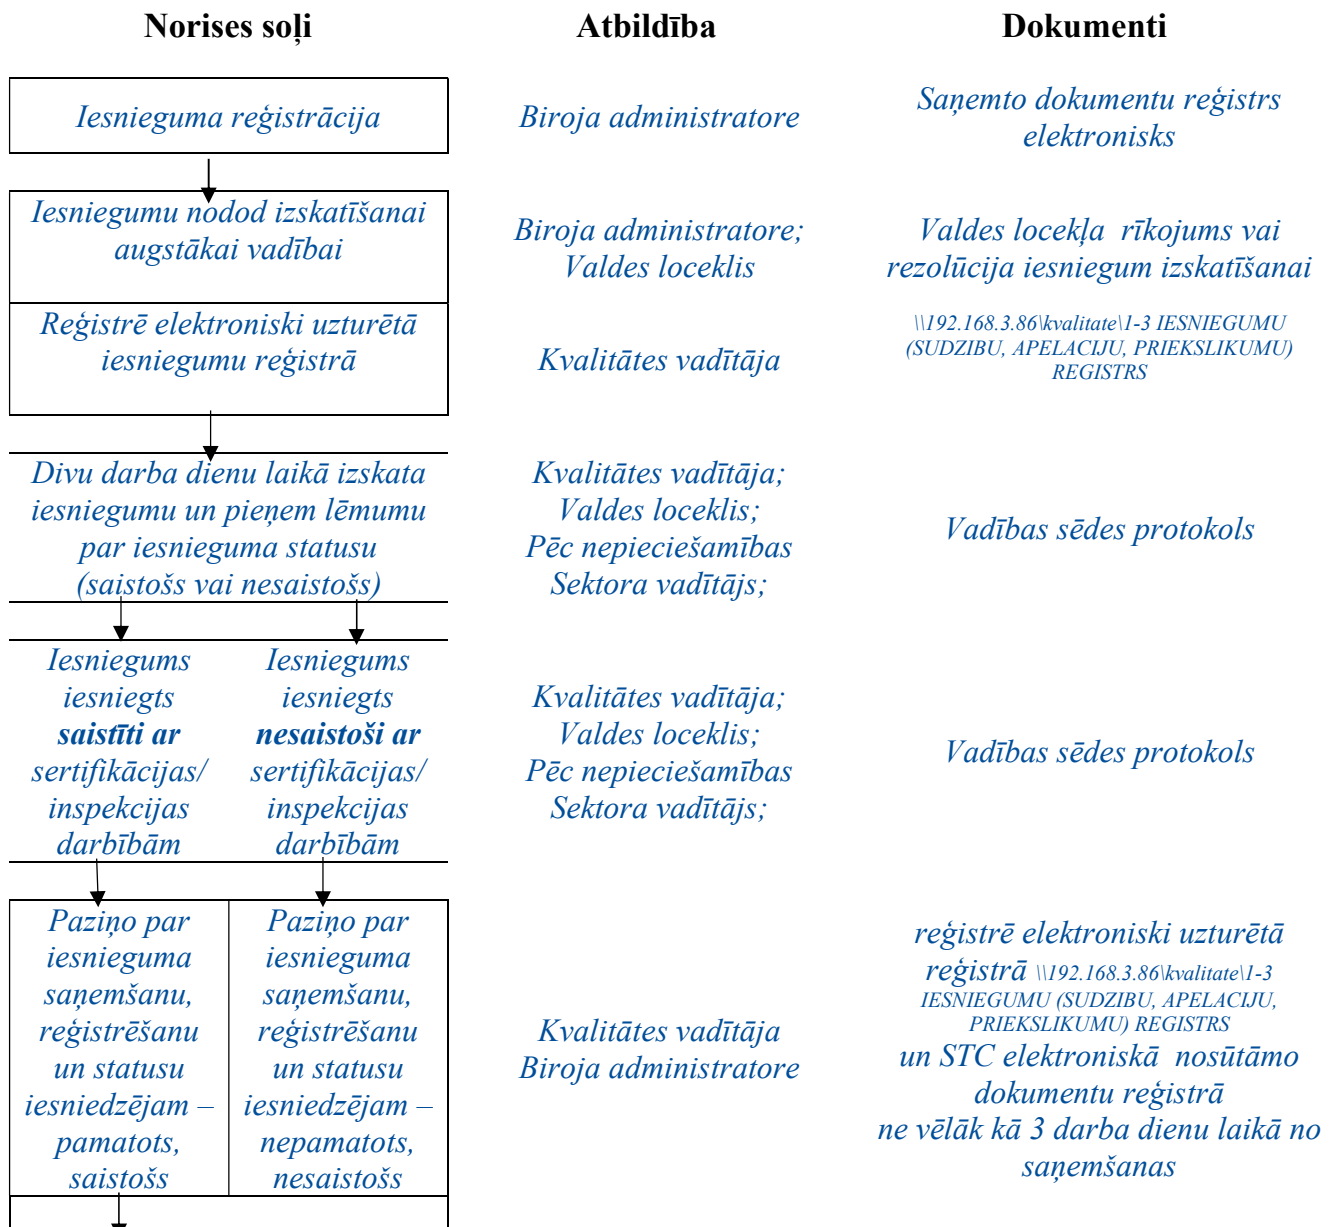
| Norises soļi | Atbildība | Dokumenti |
|---|---|---|
| Iesnieguma reģistrācija | Biroja administratore | Saņemto dokumentu reģistrs elektronisks |
| Iesniegumu nodod izskatīšanai augstākai vadībai | Biroja administratore; Valdes loceklis | Valdes locekļa rīkojums vai rezolūcija iesniegum izskatīšanai |
| Reģistrē elektroniski uzturētā iesniegumu reģistrā | Kvalitātes vadītāja | \\192.168.3.86\kvalitate\1-3 IESNIEGUMU (SUDZIBU, APELACIJU, PRIEKSLIKUMU) REGISTRS |
| Divu darba dienu laikā izskata iesniegumu un pieņem lēmumu par iesnieguma statusu (saistošs vai nesaistošs) | Kvalitātes vadītāja; Valdes loceklis; Pēc nepieciešamības Sektora vadītājs; | Vadības sēdes protokols |
| Iesniegums iesniegts **saistīti ar** sertifikācijas/ inspekcijas darbībām / Iesniegums iesniegts **nesaistoši ar** sertifikācijas/ inspekcijas darbībām | Kvalitātes vadītāja; Valdes loceklis; Pēc nepieciešamības Sektora vadītājs; | Vadības sēdes protokols |
| Paziņo par iesnieguma saņemšanu, reģistrēšanu un statusu iesniedzējam – pamatots, saistošs / Paziņo par iesnieguma saņemšanu, reģistrēšanu un statusu iesniedzējam – nepamatots, nesaistošs | Kvalitātes vadītāja Biroja administratore | reģistrē elektroniski uzturētā reģistrā \\192.168.3.86\kvalitate\1-3 IESNIEGUMU (SUDZIBU, APELACIJU, PRIEKSLIKUMU) REGISTRS un STC elektroniskā nosūtāmo dokumentu reģistrā ne vēlāk kā 3 darba dienu laikā no saņemšanas |